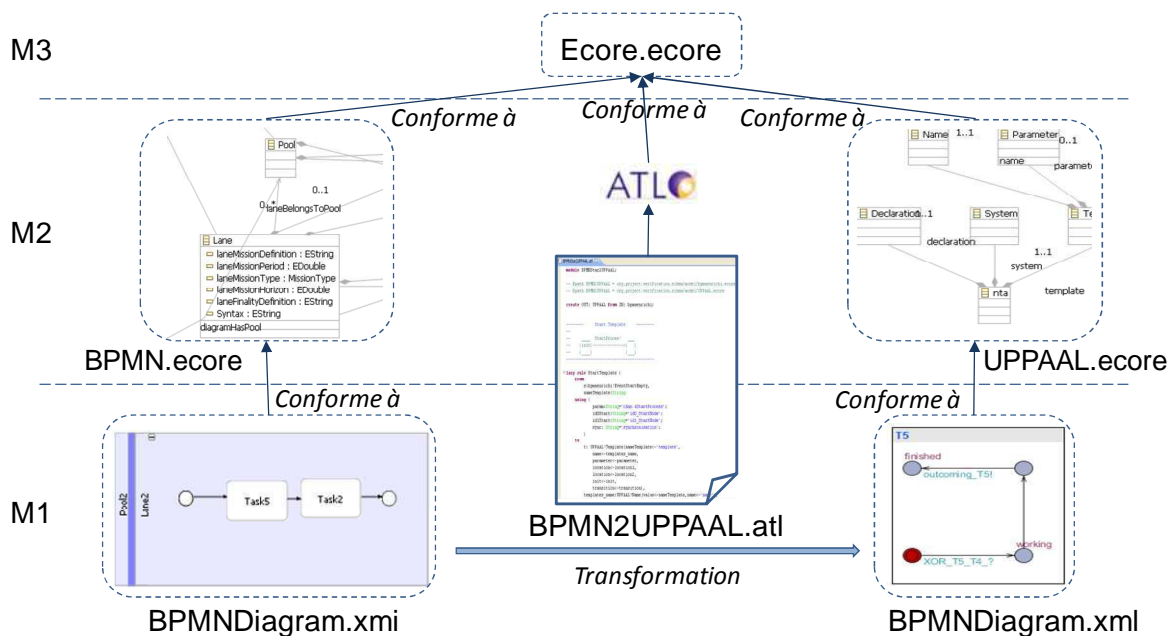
M3

Ecore.ecore

Conforme à

Conforme à

Conforme à

M2

Pool

0..1

0..*
laneBelongsToPool

Lane
laneMissionDefinition : EString
laneMissionPeriod : EDouble
laneMissionType : MissionType
laneMissionHorizon : EDouble
laneFinalityDefinition : EString
Syntax : EString
diagramHasPool

BPMN.ecore

ATL

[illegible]

BPMN2UPPAAL.atl

Name 1..1

Parameter 0..1

name

paramet

Declaration 1..1

System

Te

declaration

1..1

system

nta

template

UPPAAL.ecore

Conforme à

Conforme à

M1

Pool2

Lane2

Task5

Task2

BPMNDiagram.xmi

Transformation

T5

finished

outcoming_T5!

working

XOR_T5_T4_?

BPMNDiagram.xml